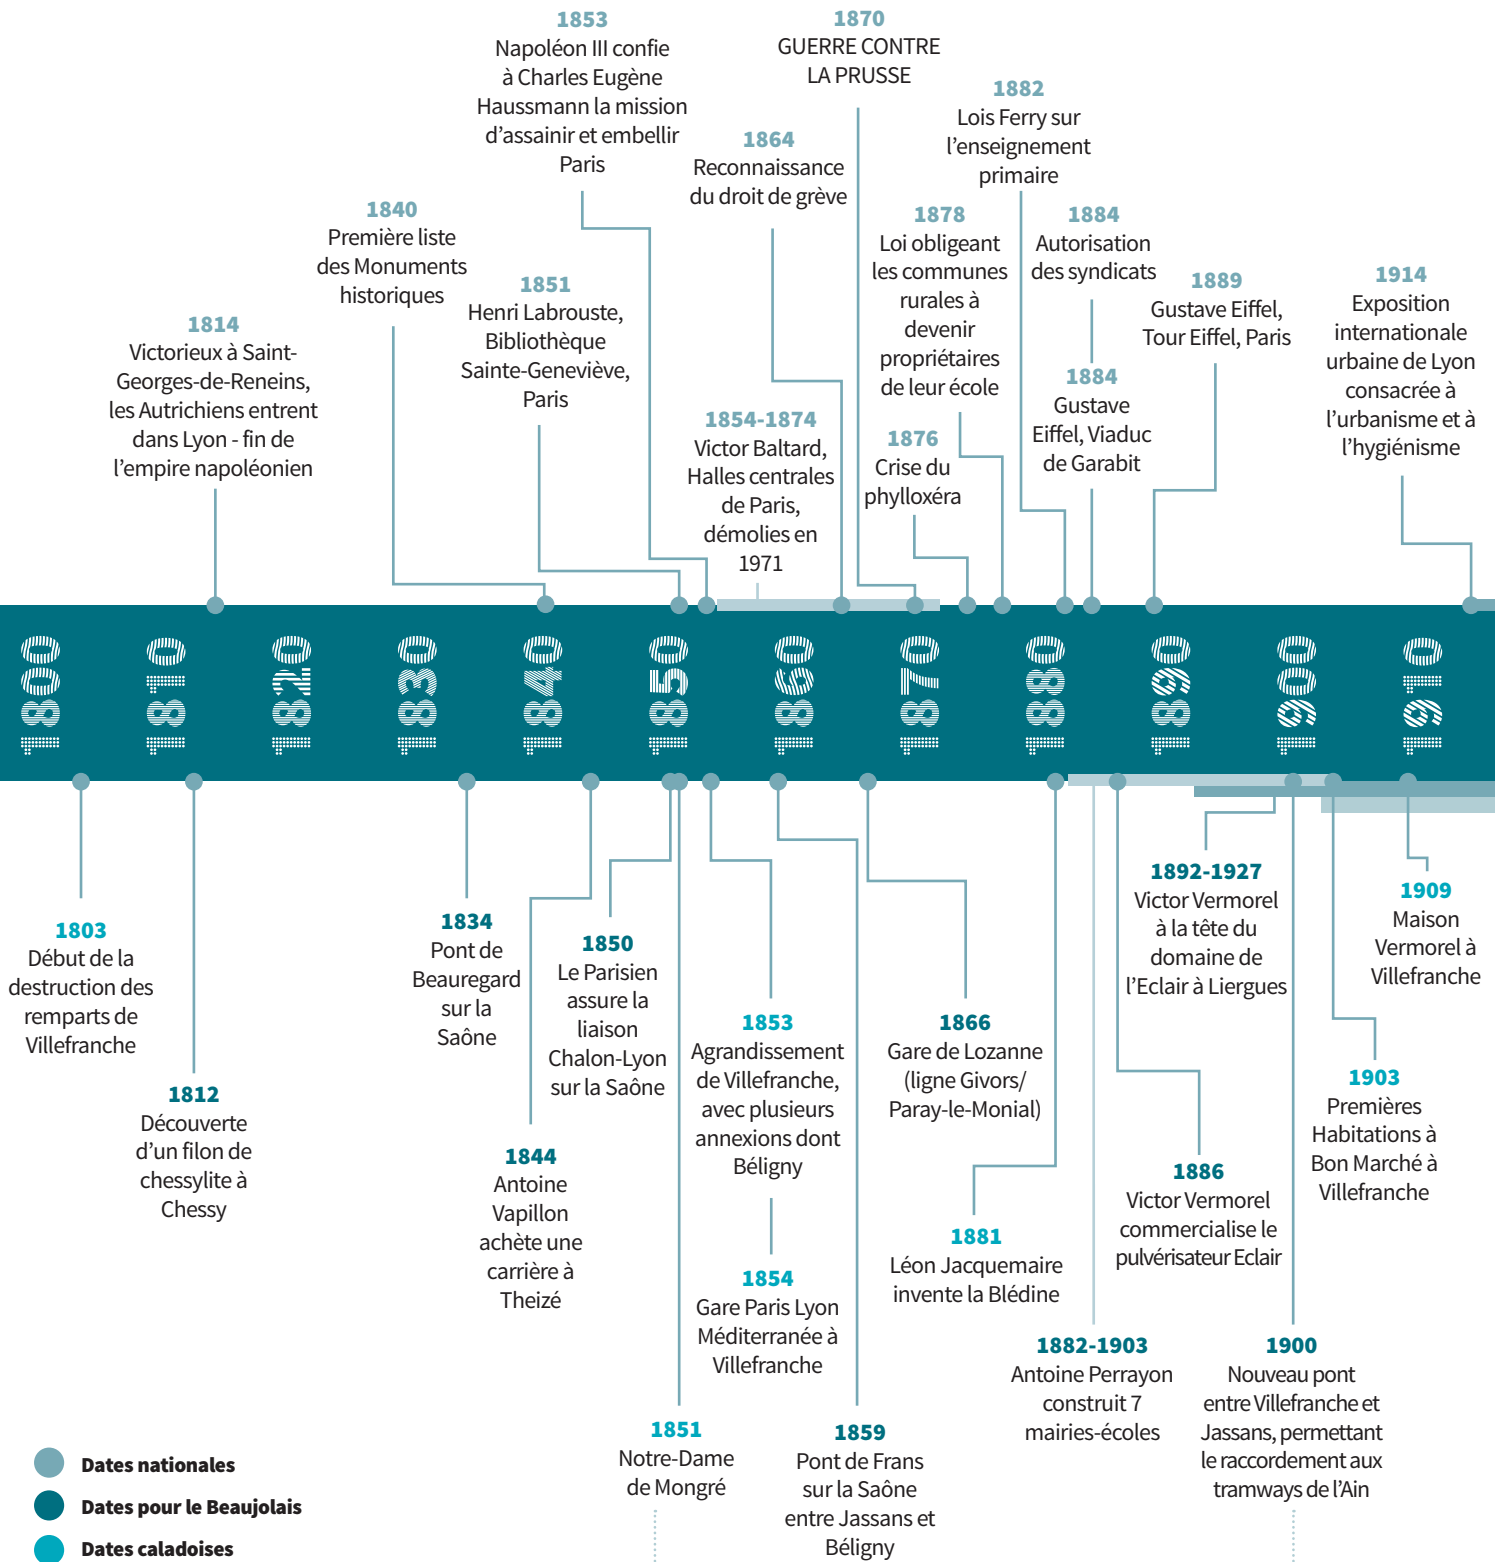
1853
Napoléon III confie à Charles Eugène Haussmann la mission d'assainir et embellir Paris

1870
GUERRE CONTRE LA PRUSSE

1882
Lois Ferry sur l'enseignement primaire

1864
Reconnaissance du droit de grève

1840
Première liste des Monuments historiques

1878
Loi obligeant les communes rurales à devenir propriétaires de leur école

1884
Autorisation des syndicats

1889
Gustave Eiffel, Tour Eiffel, Paris

1914
Exposition internationale urbaine de Lyon consacrée à l'urbanisme et à l'hygiénisme

1851
Henri Labrouste, Bibliothèque Sainte-Geneviève, Paris

1814
Victorieux à Saint-Georges-de-Reneins, les Autrichiens entrent dans Lyon - fin de l'empire napoléonien

1854-1874
Victor Baltard, Halles centrales de Paris, démolies en 1971

1884
Gustave Eiffel, Viaduc de Garabit

1876
Crise du phylloxéra

1800 1810 1820 1830 1840 1850 1860 1870 1880 1890 1900 1910

1892-1927
Victor Vermorel à la tête du domaine de l'Eclair à Liergues

1909
Maison Vermorel à Villefranche

1803
Début de la destruction des remparts de Villefranche

1834
Pont de Beauregard sur la Saône

1850
Le Parisien assure la liaison Chalon-Lyon sur la Saône

1853
Agrandissement de Villefranche, avec plusieurs annexions dont Béligny

1866
Gare de Lozanne (ligne Givors/ Paray-le-Monial)

1903
Premières Habitations à Bon Marché à Villefranche

1812
Découverte d'un filon de chessylite à Chessy

1844
Antoine Vapillon achète une carrière à Theizé

1886
Victor Vermorel commercialise le pulvérisateur Eclair

1881
Léon Jacquemaire invente la Blédine

1854
Gare Paris Lyon Méditerranée à Villefranche

1882-1903
Antoine Perrayon construit 7 mairies-écoles

1900
Nouveau pont entre Villefranche et Jassans, permettant le raccordement aux tramways de l'Ain

1851
Notre-Dame de Mongré

1859
Pont de Frans sur la Saône entre Jassans et Béligny

Dates nationales
Dates pour le Beaujolais
Dates caladoises